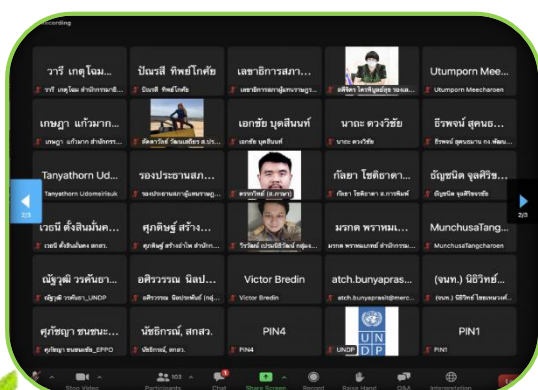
Recording

วารี เกตุโฉม...
วารี เกตุโฉม สำนักงานสถิ...

ปัณรสี ทิพย์โภคัย
ปัณรสี ทิพย์โภคัย

เลขาธิการสภา...
เลขาธิการสภาผู้แทนราษฎร...

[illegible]

Utumporn Mee...
Utumporn Meecharoen

เกษฎา แก้วมาก...
เกษฎา แก้วมาก สำนักงาน...

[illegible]

เอกชัย บุตสินนท์
เอกชัย บุตสินนท์

นาฏะ ดวงวิชัย
นาฏะ ดวงวิชัย

ธีรพจน์ สุดนอ...
ธีรพจน์ สุดนอก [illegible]

Tanyathorn Ud...
Tanyathorn Udomsiriuk

รองประธานสภ...
รองประธานสภาผู้แทนราษฎ...

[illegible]

กัลยา โชติธาดา...
กัลยา โชติธาดา ส.การพินธ์

ธัญชนิต จุลศิริช...
ธัญชนิต จุลศิริชชะ

เรณุ ตั้งสินมั่นค...
เรณุ ตั้งสินมั่นคง ตผอ.

ศุภดิษฐ์ สร้าง...
ศุภดิษฐ์ สร้างอำไพ สำนัก...

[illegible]

มรกต พรหมแ...
มรกต พรหมแพทย์ สำนักงาน...

MunchusaTang...
MunchusaTangcharoen

ณัฐวุฒิ วรคันธา...
ณัฐวุฒิ วรคันธา_UNDP

อติวรรณ นิลป...
อติวรรณ นิลปะพันธ์ (กลุ่...

Victor Bredin
Victor Bredin

atch.bunyapras...
atch.bunyaprasit@merc...

(จนท.) นิธิวิทย์...
(จนท.) นิธิวิทย์ ไชยแสง...

ศุภัชญา ชนชนะ...
ศุภัชญา ชนชนะชัย_EPPO

นัชธิกรณ์, สกสว.
นัชธิกรณ์, สกสว.

PIN4
PIN4

UN
DP
UNDP

PIN1

2/3
2/3

Stop Video
Participants 103
Chat
Share Screen
Record
Raise Hand
Q&A
Interpretation